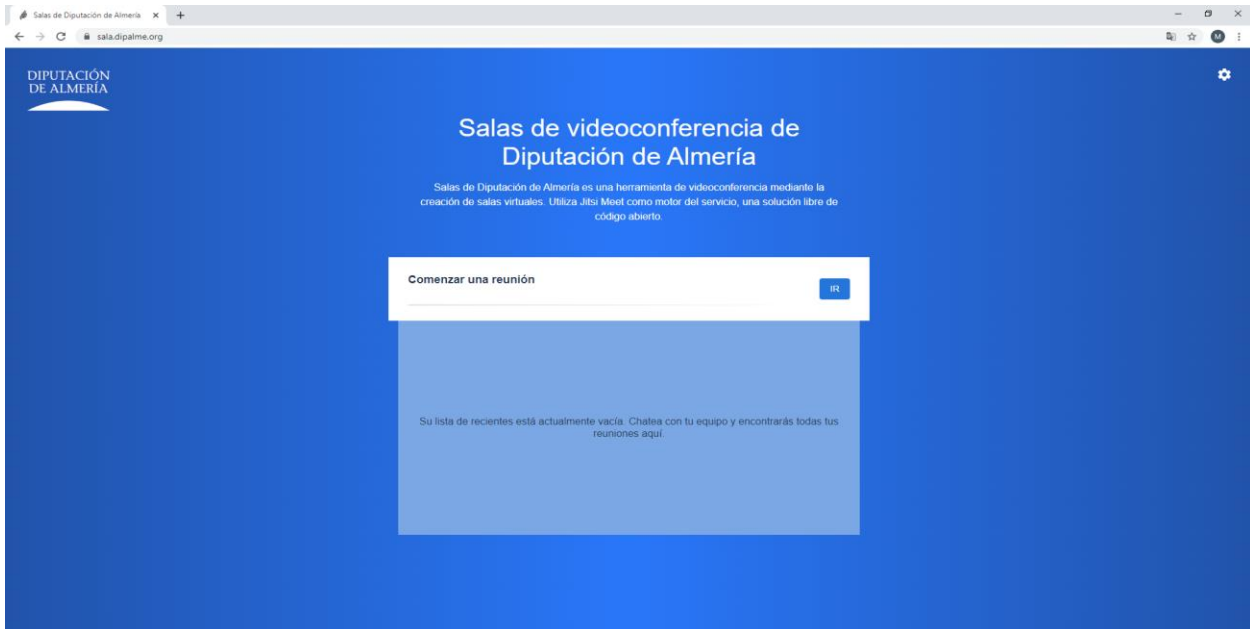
Salas de Diputación de Almería ×

sala.dipalme.org

M

DIPUTACIÓN
DE ALMERÍA

Salas de videoconferencia de Diputación de Almería

Salas de Diputación de Almería es una herramienta de videoconferencia mediante la creación de salas virtuales. Utiliza Jitsi Meet como motor del servicio, una solución libre de código abierto.

Comenzar una reunión

IR

Su lista de recientes está actualmente vacía. Chatea con tu equipo y encontrarás todas tus reuniones aquí.